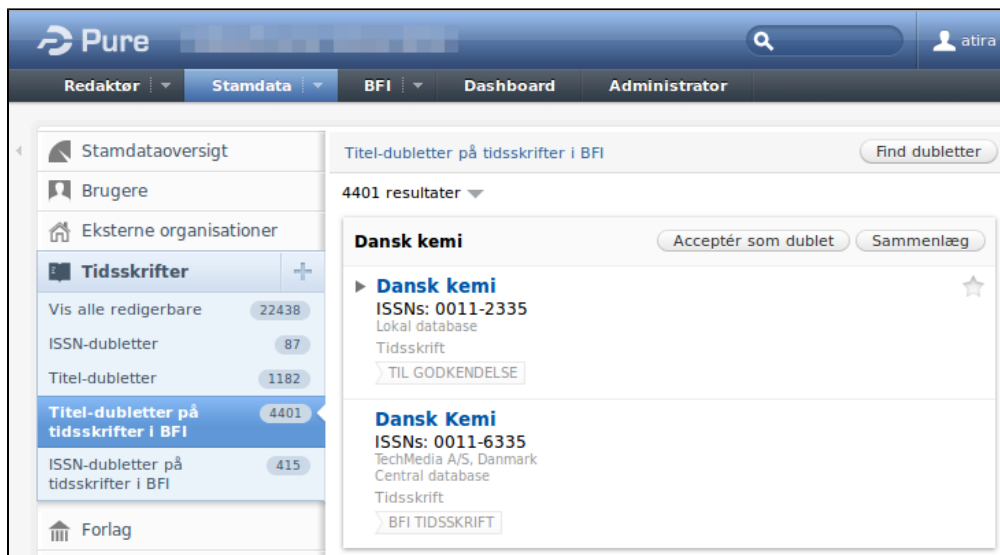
Pure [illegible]

atira

Redaktør | Stamdata | BFI | Dashboard | Administrator

Stamdataoversigt

Brugere

Eksterne organisationer

Tidsskrifter

Vis alle redigerbare 22438

ISSN-dubletter 87

Titel-dubletter 1182

Titel-dubletter på tidsskrifter i BFI 4401

ISSN-dubletter på tidsskrifter i BFI 415

Forlag

Titel-dubletter på tidsskrifter i BFI

Find dubletter

4401 resultater

Dansk kemi

Acceptér som dublet

Sammenlæg

Dansk kemi

ISSNs: 0011-2335

Lokal database

Tidsskrift

TIL GODKENDELSE

Dansk Kemi

ISSNs: 0011-6335

TechMedia A/S, Danmark

Central database

Tidsskrift

BFI TIDSSKRIFT